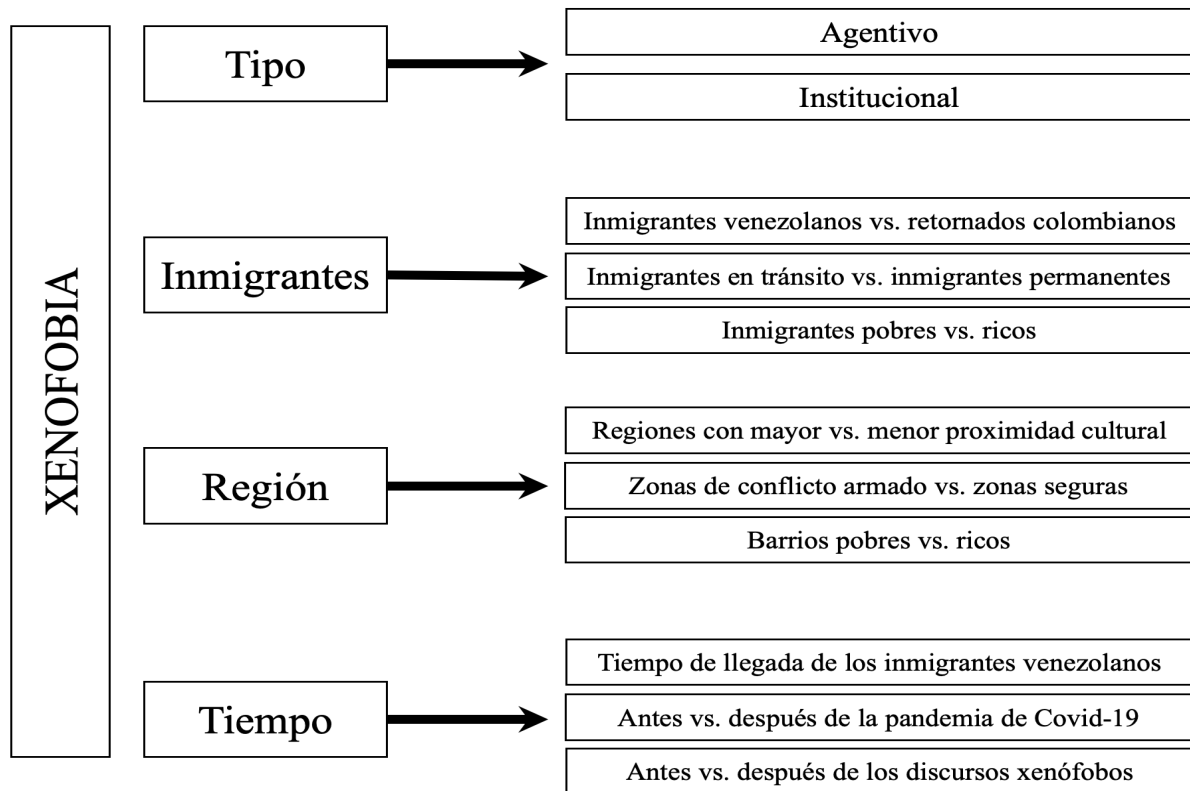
XENOFOBIA

Tipo

Agentivo

Institucional

Inmigrantes

Inmigrantes venezolanos vs. retornados colombianos

Inmigrantes en tránsito vs. inmigrantes permanentes

Inmigrantes pobres vs. ricos

Región

Regiones con mayor vs. menor proximidad cultural

Zonas de conflicto armado vs. zonas seguras

Barrios pobres vs. ricos

Tiempo

Tiempo de llegada de los inmigrantes venezolanos

Antes vs. después de la pandemia de Covid-19

Antes vs. después de los discursos xenófobos